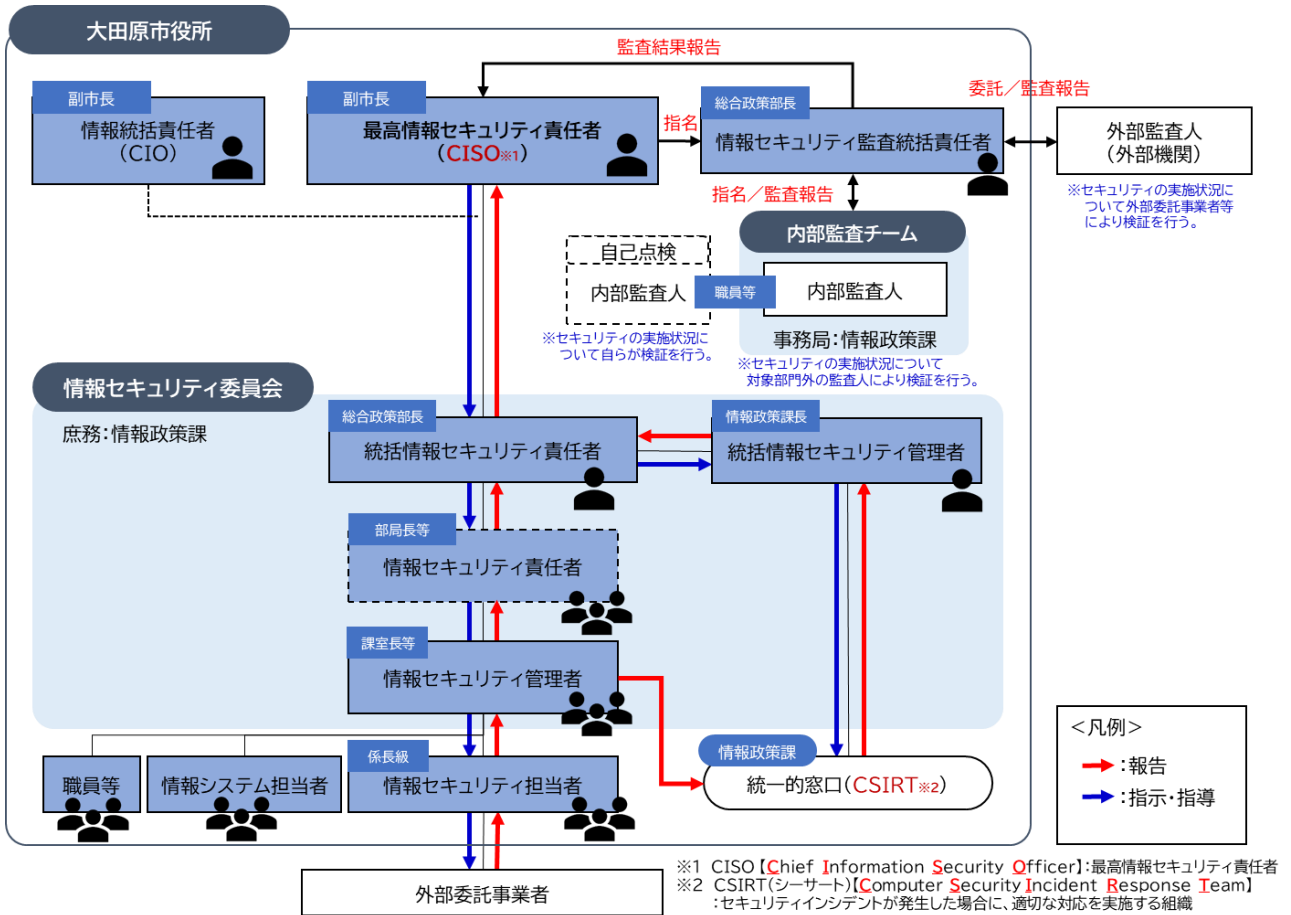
大田原市役所

監査結果報告

委託／監査報告

副市長
情報統括責任者
（CIO）

副市長
最高情報セキュリティ責任者
（CISO※1）

指名

総合政策部長
情報セキュリティ監査統括責任者

外部監査人
（外部機関）

※セキュリティの実施状況について外部委託事業者等により検証を行う。

指名／監査報告

自己点検
内部監査人

職員等

内部監査チーム
内部監査人
事務局：情報政策課

※セキュリティの実施状況について自らが検証を行う。

※セキュリティの実施状況について対象部門外の監査人により検証を行う。

情報セキュリティ委員会
庶務：情報政策課

総合政策部長
統括情報セキュリティ責任者

情報政策課長
統括情報セキュリティ管理者

部局長等
情報セキュリティ責任者

課室長等
情報セキュリティ管理者

職員等

情報システム担当者

係長級
情報セキュリティ担当者

情報政策課
統一的窓口（CSIRT※2）

＜凡例＞
：報告
：指示・指導

外部委託事業者

※1 CISO【Chief Information Security Officer】：最高情報セキュリティ責任者
※2 CSIRT（シーサート）【Computer Security Incident Response Team】
：セキュリティインシデントが発生した場合に、適切な対応を実施する組織